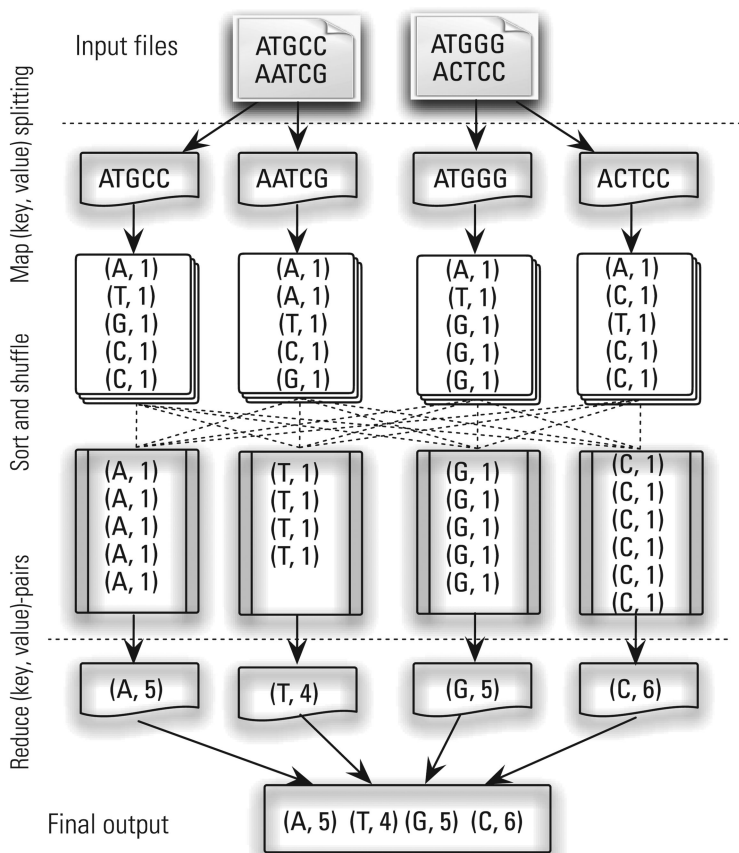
Input files

ATGCC
AATCG

ATGGG
ACTCC

splitting

Map (key, value)

ATGCC

AATCG

ATGGG

ACTCC

(A, 1)
(T, 1)
(G, 1)
(C, 1)
(C, 1)

(A, 1)
(A, 1)
(T, 1)
(C, 1)
(G, 1)

(A, 1)
(T, 1)
(G, 1)
(G, 1)
(G, 1)

(A, 1)
(C, 1)
(T, 1)
(C, 1)
(C, 1)

Sort and shuffle

(A, 1)
(A, 1)
(A, 1)
(A, 1)
(A, 1)

(T, 1)
(T, 1)
(T, 1)
(T, 1)

(G, 1)
(G, 1)
(G, 1)
(G, 1)
(G, 1)

(C, 1)
(C, 1)
(C, 1)
(C, 1)
(C, 1)
(C, 1)

Reduce (key, value)-pairs

(A, 5)

(T, 4)

(G, 5)

(C, 6)

Final output

(A, 5) (T, 4) (G, 5) (C, 6)